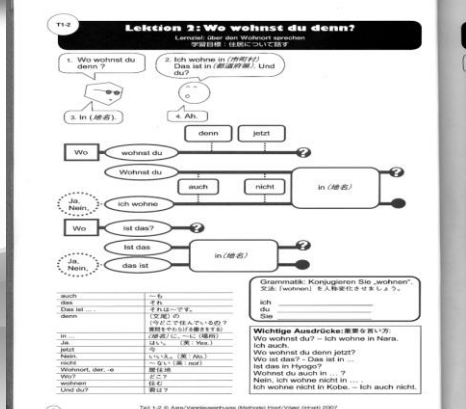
T1-2

Lektion 2: Wo wohnst du denn?

Lernziel: über den Wohnort sprechen
学習目標：住居について話す

1. Wo wohnst du denn?

2. Ich wohne in (市町村). Das ist in (都道府県). Und du?

3. In (地名).

4. Ah.

denn

jetzt

Wo

wohnst du

Wohnst du

auch

nicht

in (地名)

Ja, Nein,

ich wohne

Wo

ist das?

Ist das

in (地名)

Ja, Nein,

das ist

| | |
|---|---|
| auch | ～も |
| das | それ |
| Das ist ... | それは～です。 |
| denn | (文尾の) |
| | (今どこで住んでいるの？ |
| | 疑問をやわらげる働きをする) |
| in ... | (地名)に、～に(場所) |
| Ja. | はい。 (英：Yes.) |
| jetzt | 今 |
| Nein. | いいえ。(英：No.) |
| nicht | ～ない(英：not) |
| Wohnort, der, -e | 居住地 |
| Wo? | どこ？ |
| wohnen | 住む |
| Und du? | 君は？ |

Grammatik: Konjugieren Sie „wohnen".
文法：[wohnen] を人称変化させましょう。

ich
du
Sie

Wichtige Ausdrücke: 重要な言い方
Wo wohnst du? – Ich wohne in Nara.
Ich auch.
Wo wohnst du denn jetzt?
Wo ist das? – Das ist in ...
Ist das in Hyogo?
Wohnst du auch in ... ?
Nein, ich wohne nicht in ...
Ich wohne nicht in Kobe. – Ich auch nicht.

T41-1-2 © Aoi/Yamagishi... (Methode) Horst/Vogel (Hrsg.) 2007